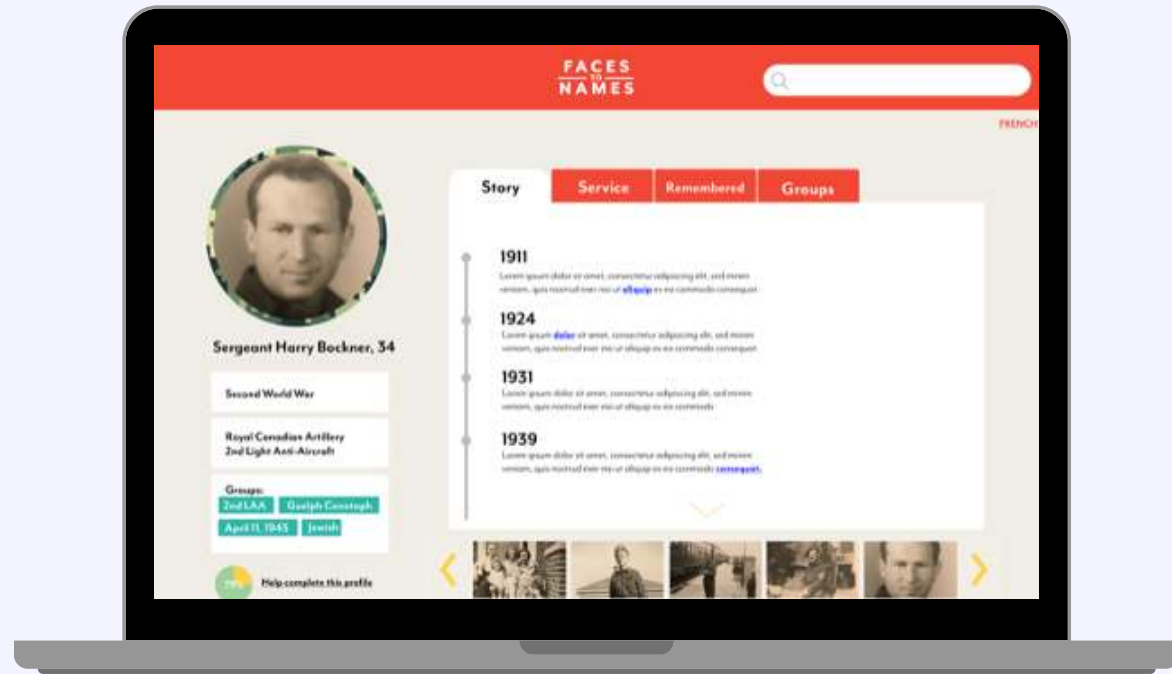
FACES TO NAMES

FRENCH

Sergeant Harry Bockner, 34

Second World War

Royal Canadian Artillery
2nd Light Anti-Aircraft

Groups:
2nd LAA
Guelph Cenotaph
April 11, 1945
Jewish

Help complete this profile

Story
Service
Remembered
Groups

1911
Lorem ipsum dolor sit amet, consectetur adipiscing elit, sed minim veniam, quis nostrud exer nisi ut aliquip ex ea commodo consequat.

1924
Lorem ipsum dolor sit amet, consectetur adipiscing elit, sed minim veniam, quis nostrud exer nisi ut aliquip ex ea commodo consequat.

1931
Lorem ipsum dolor sit amet, consectetur adipiscing elit, sed minim veniam, quis nostrud exer nisi ut aliquip ex ea commodo

1939
Lorem ipsum dolor sit amet, consectetur adipiscing elit, sed minim veniam, quis nostrud exer nisi ut aliquip ex ea commodo consequat.